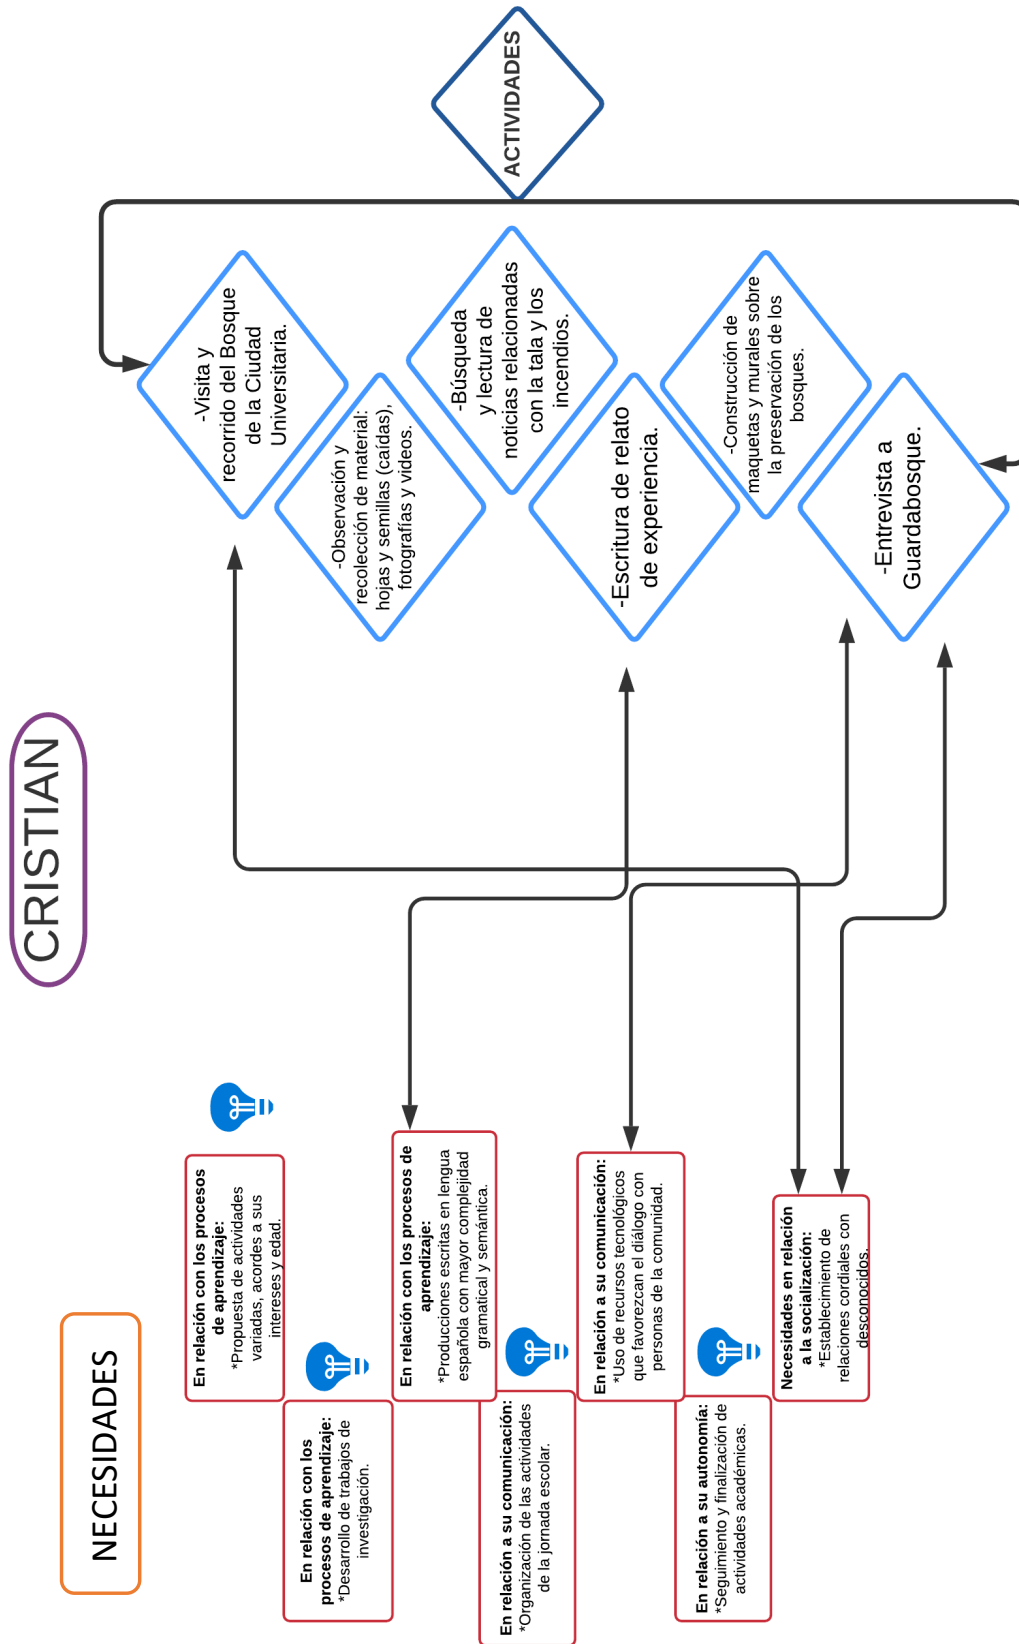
ACTIVIDADES

-Visita y recorrido del Bosque de la Ciudad Universitaria.

-Obsevación y recolección de material: hojas y semillas (caídas), fotografías y videos.

-Búsqueda y lectura de noticias relacionadas con la tala y los incendios.

-Escritura de relato de experiencia.

-Construcción de maquetas y murales sobre la preservación de los bosques.

-Entrevista a Guardabosque.

CRISTIAN

NECESIDADES

En relación con los procesos de aprendizaje:
*Propuesta de actividades variadas, acordes a sus intereses y edad.

En relación con los procesos de aprendizaje:
*Desarrollo de trabajos de investigación.

En relación con los procesos de aprendizaje:
*Producciones escritas en lengua española con mayor complejidad gramatical y semántica.

En relación a su comunicación:
*Organización de las actividades de la jornada escolar.

En relación a su comunicación:
*Uso de recursos tecnológicos que favorezcan el diálogo con personas de la comunidad.

En relación a su autonomía:
*Seguimiento y finalización de actividades académicas.

Necesidades en relación a la socialización:
*Establecimiento de relaciones cordiales con desconocidos.